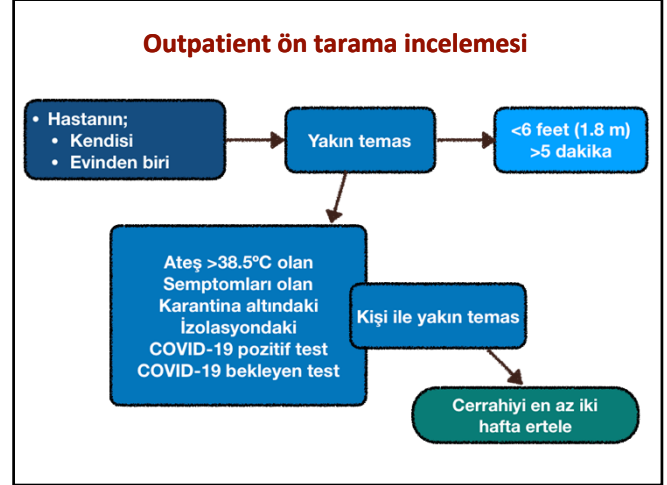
Outpatient ön tarama incelemesi

• Hastanın;
• Kendisi
• Evinden biri

Yakın temas

<6 feet (1.8 m)
>5 dakika

Ateş >38.5ºC olan
Semptomları olan
Karantina altındaki
İzolasyondaki
COVID-19 pozitif test
COVID-19 bekleyen test

Kişi ile yakın temas

Cerrahiyi en az iki hafta ertele